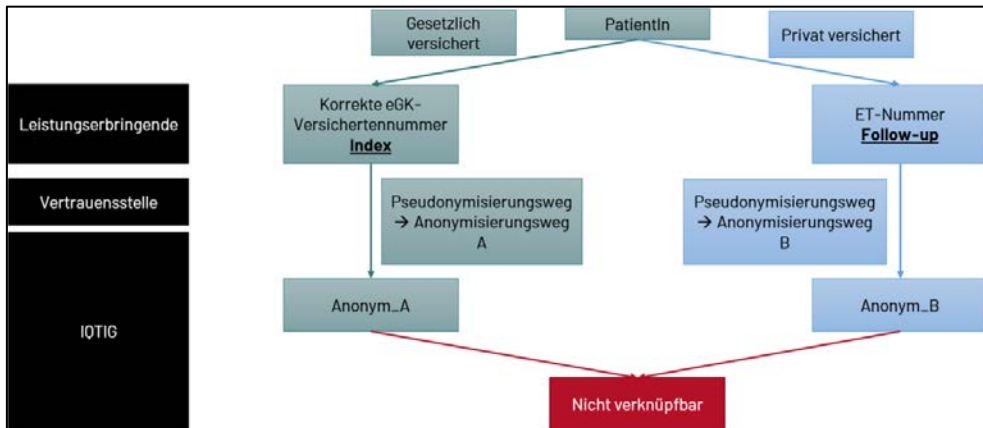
Gesetzlich versichert

PatientIn

Privat versichert

Leistungserbringende

Korrekte eGK-Versichertennummer **Index**

ET-Nummer **Follow-up**

Vertrauensstelle

Pseudonymisierungsweg → Anonymisierungsweg A

Pseudonymisierungsweg → Anonymisierungsweg B

IQTIG

Anonym_A

Anonym_B

Nicht verknüpfbar